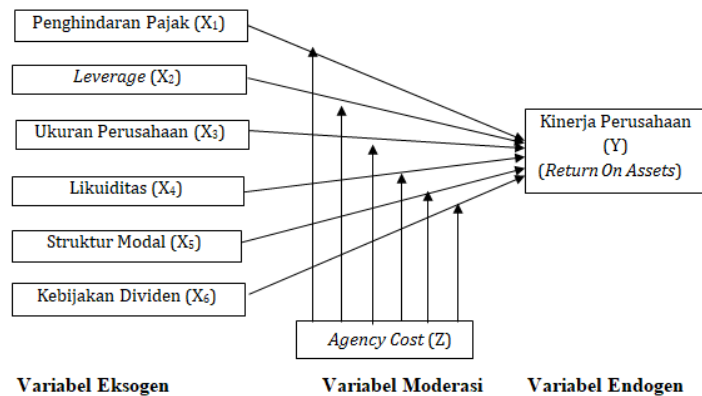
Penghindaran Pajak ($X_1$)

*Leverage* ($X_2$)

Ukuran Perusahaan ($X_3$)

Likuiditas ($X_4$)

Struktur Modal ($X_5$)

Kebijakan Dividen ($X_6$)

Kinerja Perusahaan (Y) (*Return On Assets*)

*Agency Cost* (Z)

Variabel Eksogen

Variabel Moderasi

Variabel Endogen